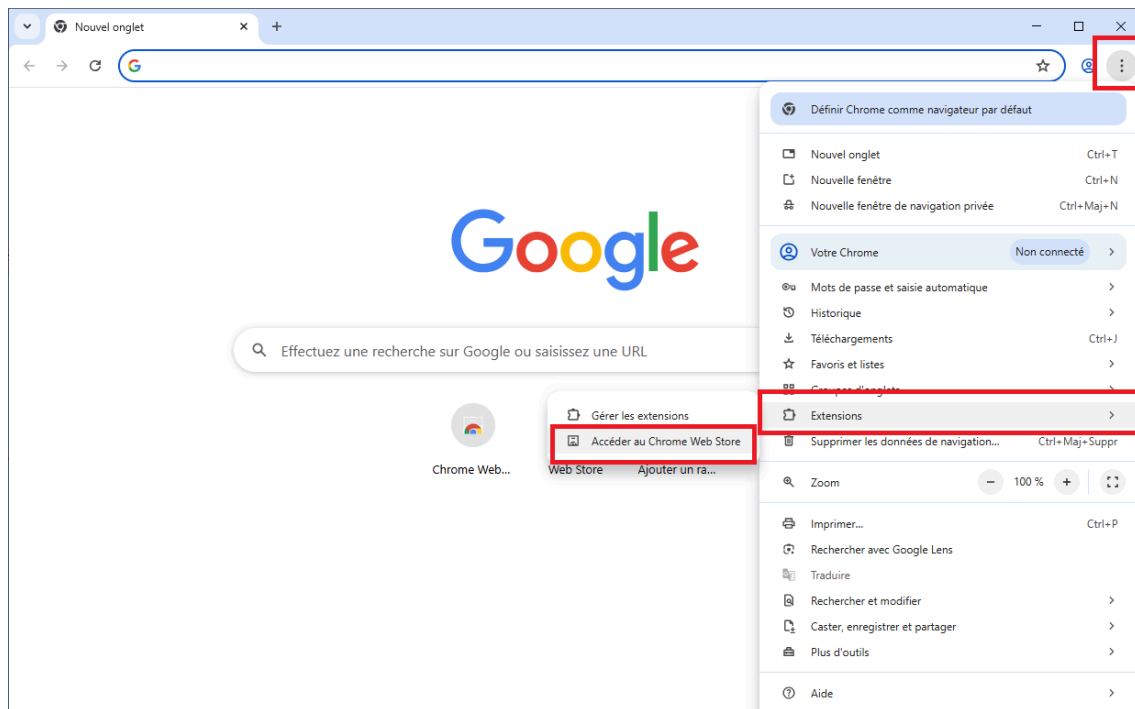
Nouvel onglet

Google

Effectuez une recherche sur Google ou saisissez une URL

Chrome Web...

Web Store

Ajouter un ra...

Gérer les extensions

Accéder au Chrome Web Store

Définir Chrome comme navigateur par défaut

Nouvel onglet Ctrl+T
Nouvelle fenêtre Ctrl+N
Nouvelle fenêtre de navigation privée Ctrl+Maj+N

Votre Chrome Non connecté

Mots de passe et saisie automatique
Historique
Téléchargements Ctrl+J
Favoris et listes
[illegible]
Extensions
Supprimer les données de navigation... Ctrl+Maj+Suppr

Zoom − 100 % +

Imprimer... Ctrl+P
Rechercher avec Google Lens
Traduire
Rechercher et modifier
Caster, enregistrer et partager
Plus d'outils

Aide